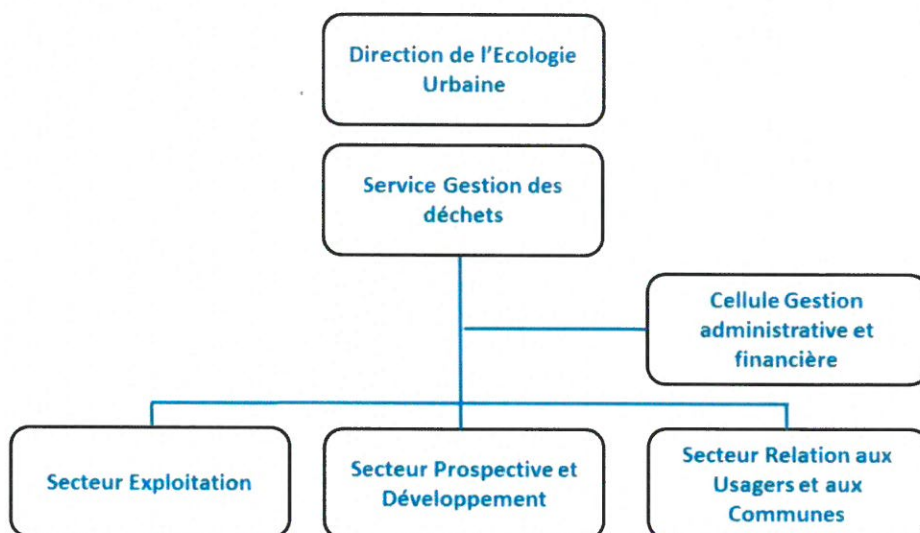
Direction de l'Ecologie Urbaine

Service Gestion des déchets

Cellule Gestion administrative et financière

Secteur Exploitation

Secteur Prospective et Développement

Secteur Relation aux Usagers et aux Communes